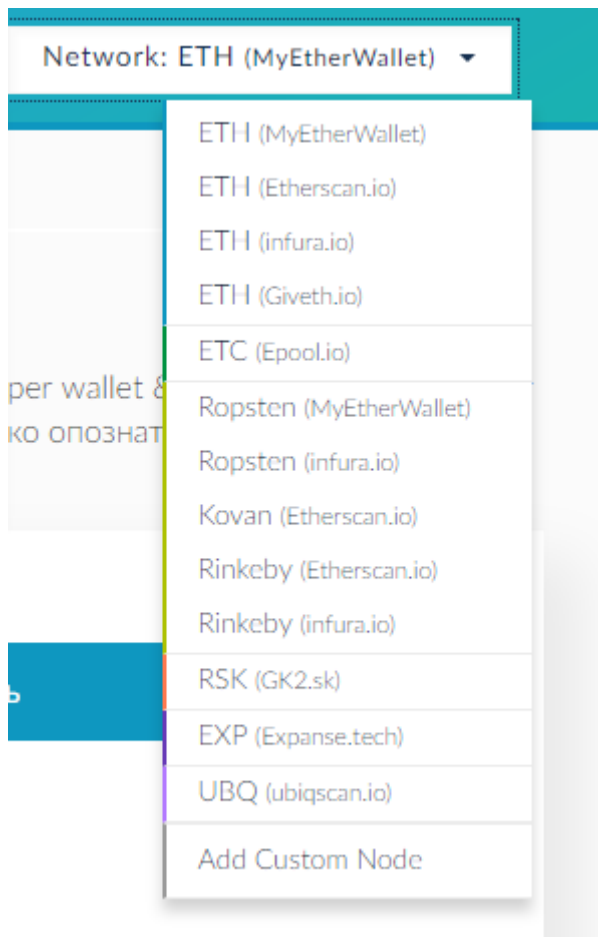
Network: ETH (MyEtherWallet)

ETH (MyEtherWallet)
ETH (Etherscan.io)
ETH (infura.io)
ETH (Giveth.io)
ETC (Epool.io)
Ropsten (MyEtherWallet)
Ropsten (infura.io)
Kovan (Etherscan.io)
Rinkeby (Etherscan.io)
Rinkeby (infura.io)
RSK (GK2.sk)
EXP (Expanse.tech)
UBQ (ubiqscan.io)
Add Custom Node

per wallet &
ко опознат
ь